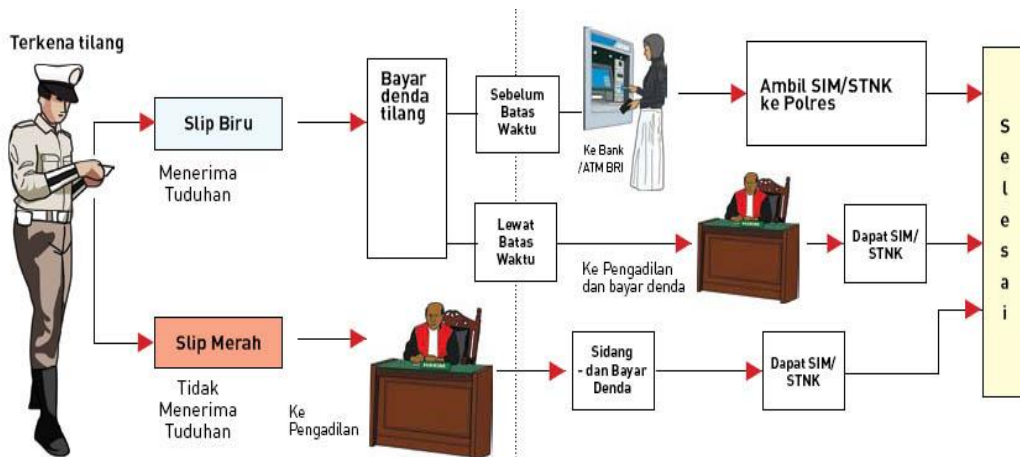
Terkena tilang

Slip Biru

Menerima Tuduhan

Bayar denda tilang

Sebelum Batas Waktu

Ke Bank /ATM BRI

Ambil SIM/STNK ke Polres

Lewat Batas Waktu

Ke Pengadilan dan bayar denda

Dapat SIM/ STNK

Slip Merah

Tidak Menerima Tuduhan

Ke Pengadilan

Sidang - dan Bayar Denda

Dapat SIM/ STNK

S e l e s a i